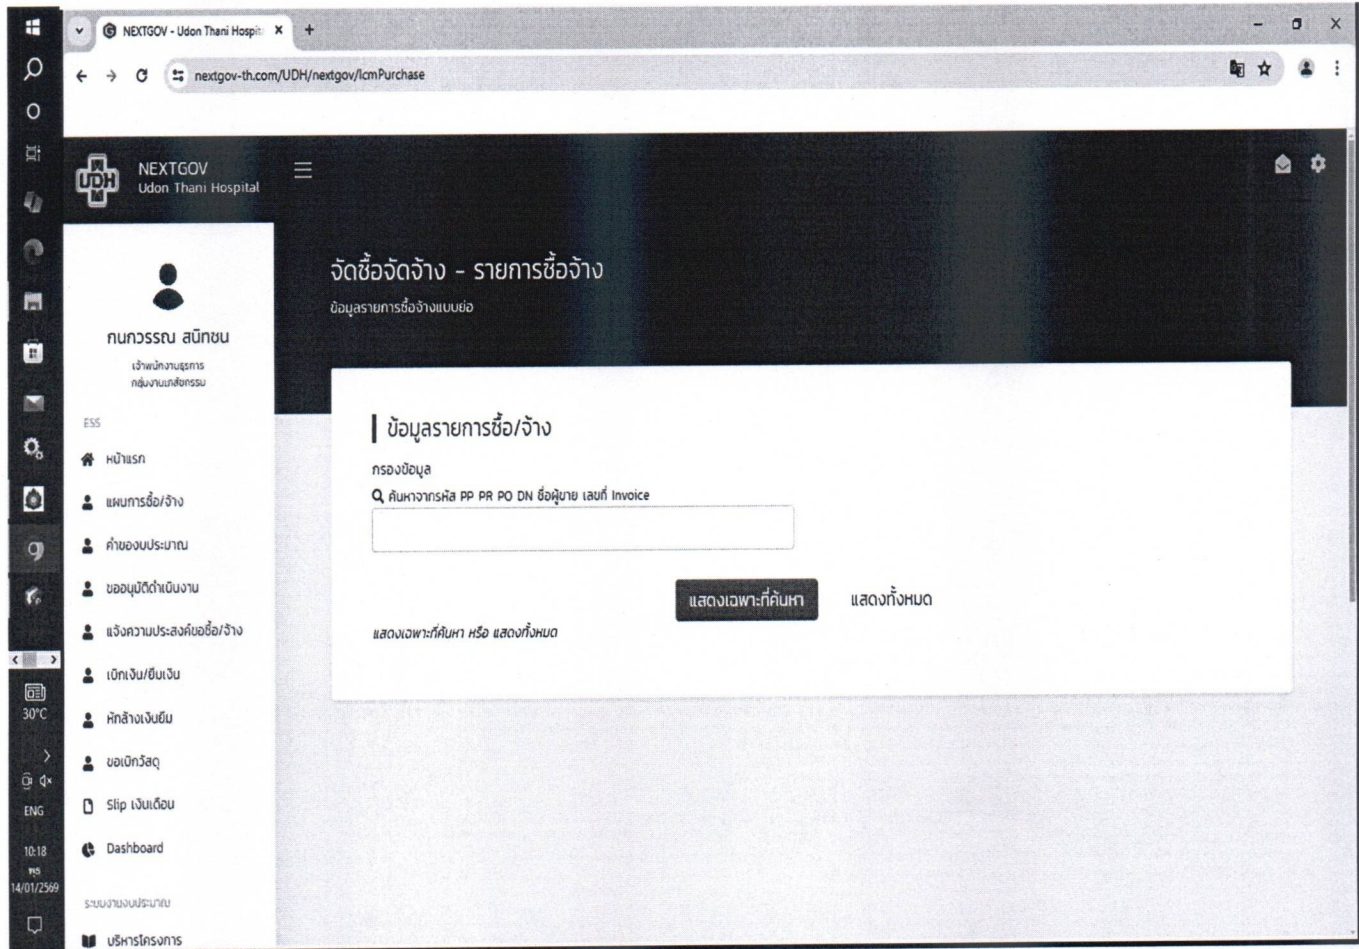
NEXTGOV - Udon Thani Hospit ×
nextgov-th.com/UDH/nextgov/lcmPurchase

UDH
NEXTGOV
Udon Thani Hospital

กนกวรรณ สนิทชน
เจ้าพนักงานธุรการ
กลุ่มงานเภสัชกรรม

ESS
หน้าแรก
แผนการซื้อ/จ้าง
คำขออนุประมาณ
ขออนุมัติดำเนินงาน
แจ้งความประสงค์ขอซื้อ/จ้าง
เบิกเงิน/ยืมเงิน
หักล้างเงินยืม
ขอเบิกวัสดุ
Slip เงินเดือน
Dashboard
ระบบงานงบประมาณ
บริหารโครงการ

จัดซื้อจัดจ้าง - รายการซื้อจ้าง
ข้อมูลรายการซื้อจ้างแบบย่อ

ข้อมูลรายการซื้อ/จ้าง
กรองข้อมูล
ค้นหาจากรหัส PP PR PO DN ชื่อผู้ขาย เลขที่ Invoice

แสดงเฉพาะที่ค้นหา
แสดงทั้งหมด
แสดงเฉพาะที่ค้นหา หรือ แสดงทั้งหมด

30°C
ENG
10:18
พธ
14/01/2569